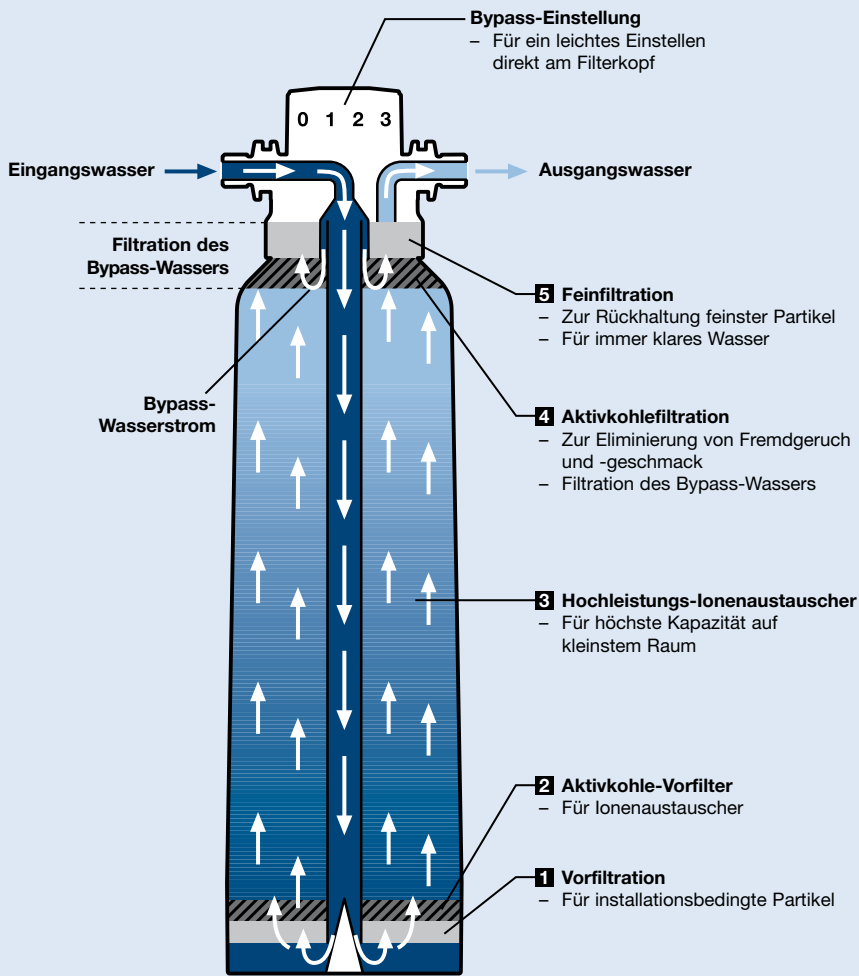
Bypass-Einstellung
– Für ein leichtes Einstellen direkt am Filterkopf

0 1 2 3

Eingangswasser

Ausgangswasser

Filtration des Bypass-Wassers

5 Feinfiltration
– Zur Rückhaltung feinster Partikel
– Für immer klares Wasser

Bypass-Wasserstrom

4 Aktivkohlefiltration
– Zur Eliminierung von Fremdgeruch und -geschmack
– Filtration des Bypass-Wassers

3 Hochleistungs-Ionenaustauscher
– Für höchste Kapazität auf kleinstem Raum

2 Aktivkohle-Vorfilter
– Für Ionenaustauscher

1 Vorfiltration
– Für installationsbedingte Partikel